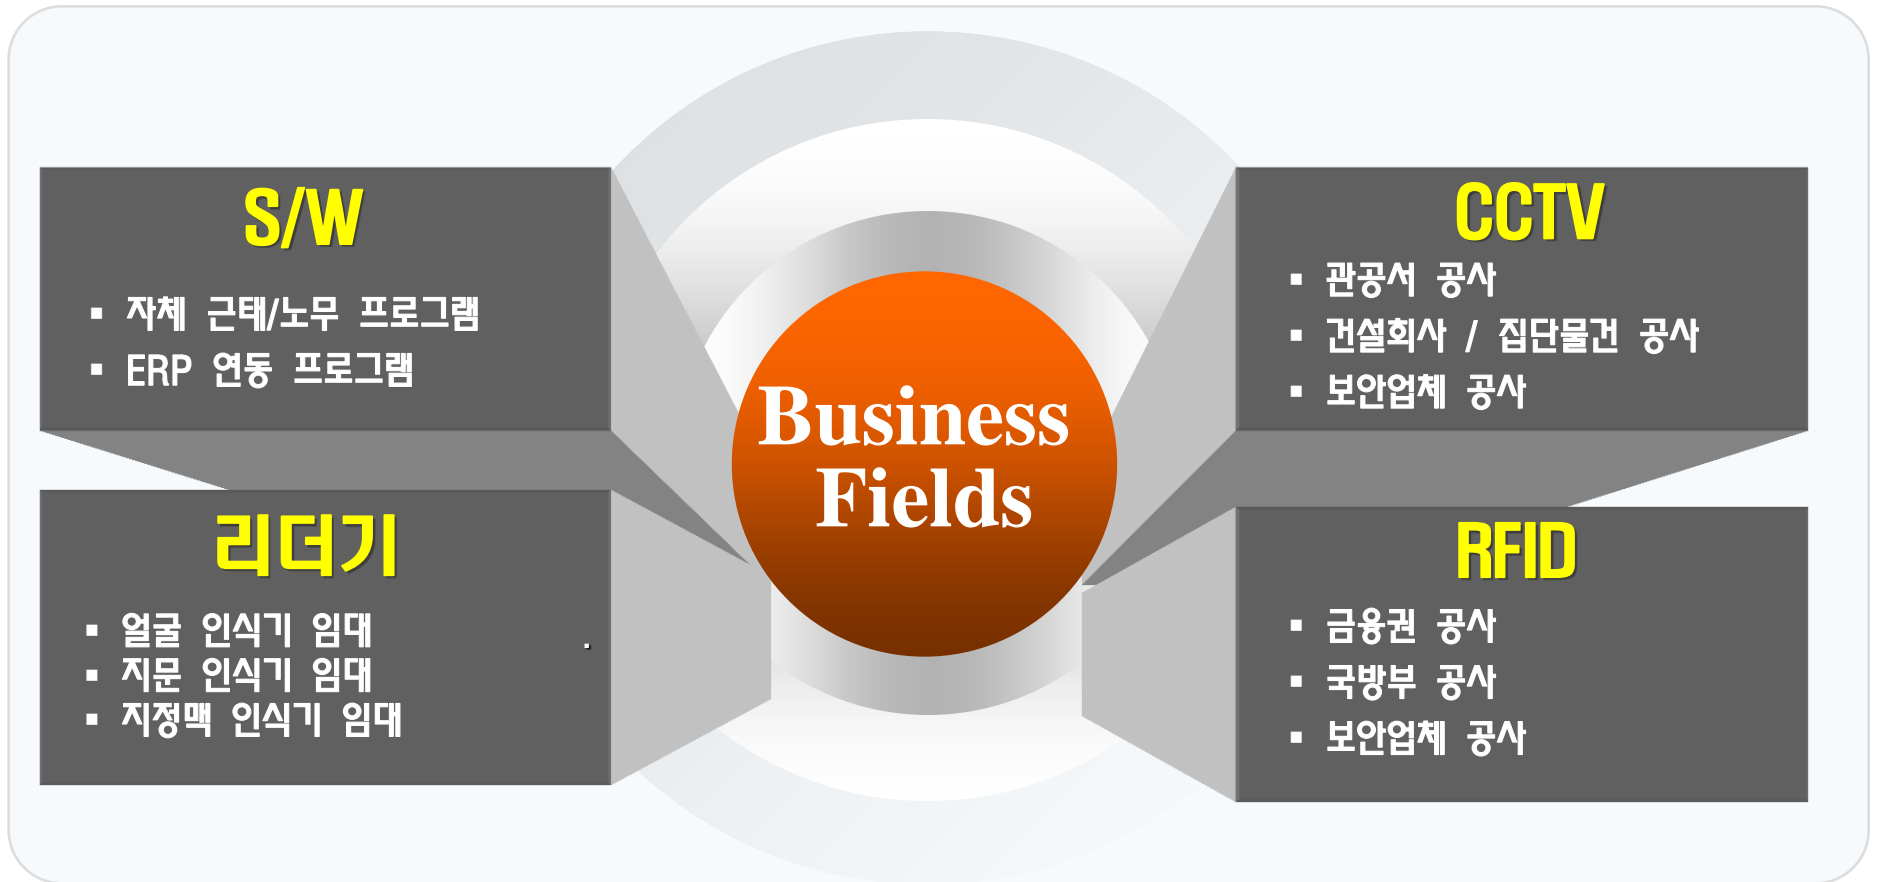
S/W

▪ 자체 근태/노무 프로그램
▪ ERP 연동 프로그램

Business Fields

CCTV

▪ 관공서 공사
▪ 건설회사 / 집단물건 공사
▪ 보안업체 공사

리더기

▪ 얼굴 인식기 임대
▪ 지문 인식기 임대
▪ 지정맥 인식기 임대

RFID

▪ 금융권 공사
▪ 국방부 공사
▪ 보안업체 공사